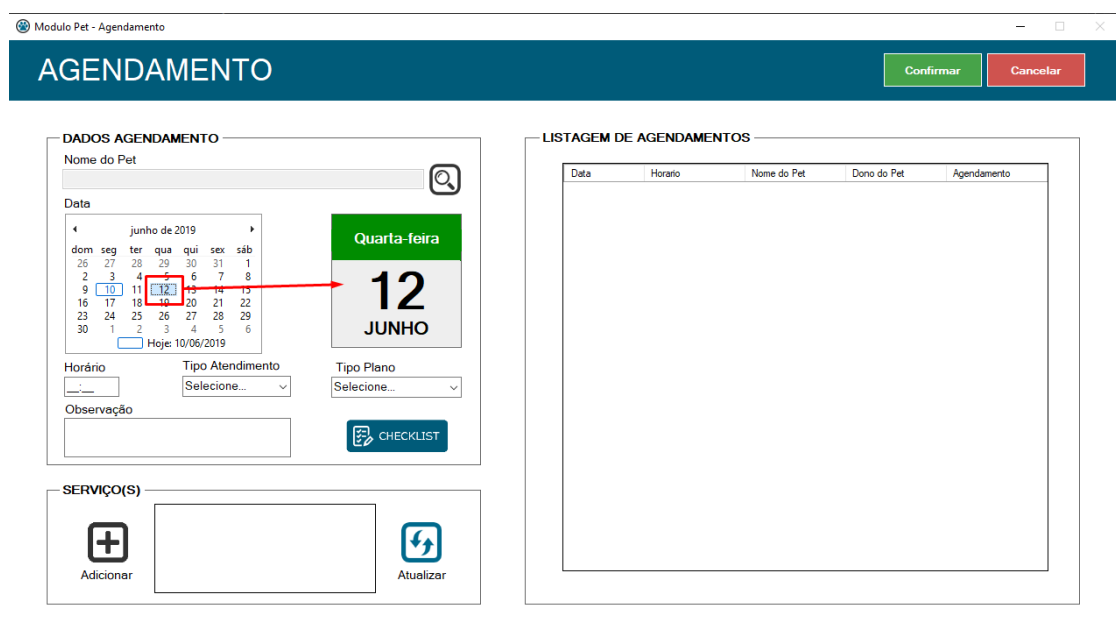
Modulo Pet - Agendamento

AGENDAMENTO

Confirmar
Cancelar

DADOS AGENDAMENTO

Nome do Pet

Data

| dom | seg | ter | qua | qui | sex | sáb |
|---|---|---|---|---|---|---|
| 26 | 27 | 28 | 29 | 30 | 31 | 1 |
| 2 | 3 | 4 | 5 | 6 | 7 | 8 |
| 9 | 10 | 11 | 12 | 13 | 14 | 15 |
| 16 | 17 | 18 | 19 | 20 | 21 | 22 |
| 23 | 24 | 25 | 26 | 27 | 28 | 29 |
| 30 | 1 | 2 | 3 | 4 | 5 | 6 |

junho de 2019

Hoje: 10/06/2019

Quarta-feira
12
JUNHO

Horário
__:__

Tipo Atendimento
Selecione...

Tipo Plano
Selecione...

Observação

CHECKLIST

SERVIÇO(S)

Adicionar

Atualizar

LISTAGEM DE AGENDAMENTOS

| Data | Horario | Nome do Pet | Dono do Pet | Agendamento |
|---|---|---|---|---|